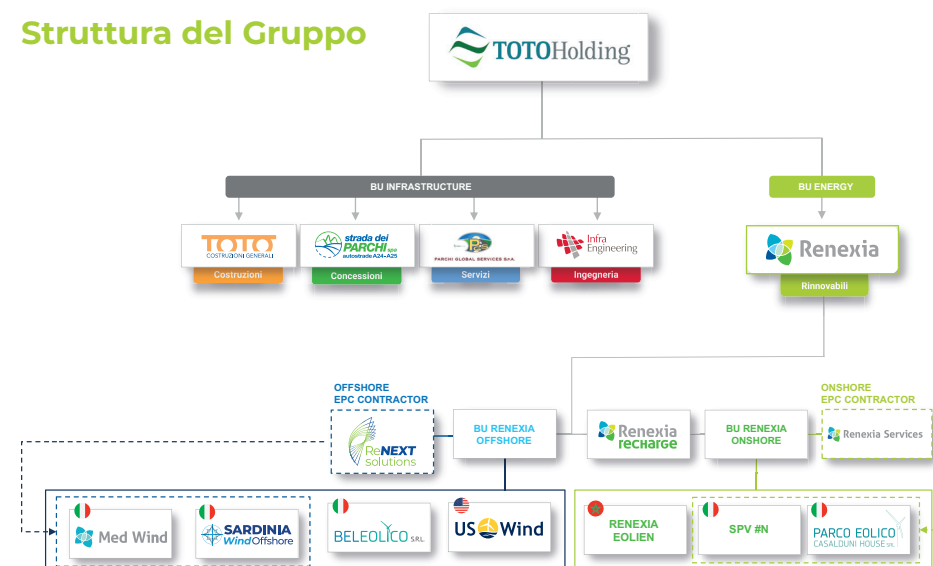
Struttura del Gruppo

TOTOHolding

BU INFRASTRUCTURE

BU ENERGY

TOTO COSTRUZIONI GENERALI
Costruzioni

strada dei PARCHI spa autostrade A24-A25
Concessioni

PARCHI GLOBAL SERVICES SH.A.
Servizi

Infra Engineering
Ingegneria

Renexia
Rinnovabili

OFFSHORE EPC CONTRACTOR

ReNEXT solutions

BU RENEXIA OFFSHORE

Renexia recharge

BU RENEXIA ONSHORE

ONSHORE EPC CONTRACTOR

Renexia Services

Med Wind

SARDINIA Wind Offshore

BELEOLICO S.R.L.

US Wind

RENEXIA EOLIEN

SPV #N

PARCO EOLICO CASALDUNI HOUSE SRL